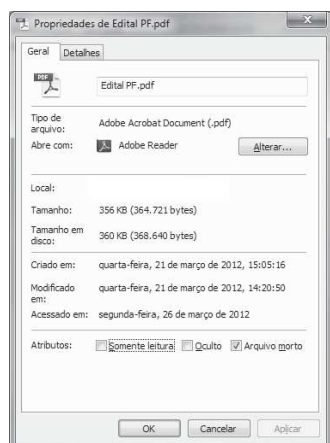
Propriedades de Edital PF.pdf

Geral | Detalhes

PDF

Edital PF.pdf

Tipo de arquivo: Adobe Acrobat Document (.pdf)

Abre com: Adobe Reader | Alterar...

Local:

Tamanho: 356 KB (364.721 bytes)

Tamanho em disco: 360 KB (368.640 bytes)

Criado em: quarta-feira, 21 de março de 2012, 15:05:16

Modificado em: quarta-feira, 21 de março de 2012, 14:20:50

Acessado em: segunda-feira, 26 de março de 2012

Atributos: Somente leitura | Oculto | Arquivo morto

OK | Cancelar | Aplicar